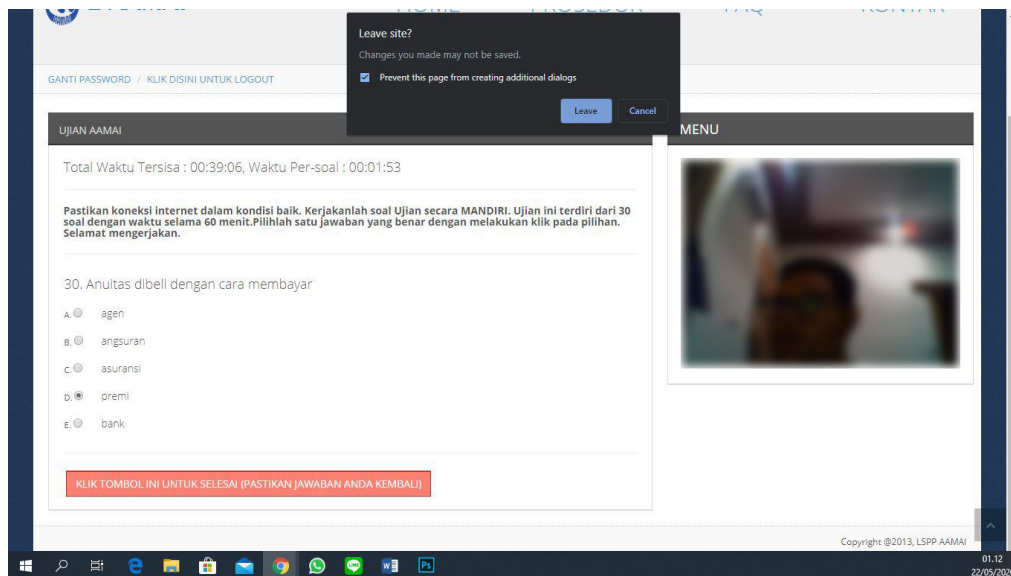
Leave site?

Changes you made may not be saved.

Prevent this page from creating additional dialogs

Leave Cancel

GANTI PASSWORD / KLIK DISINI UNTUK LOGOUT

UJIAN AAMAI

MENU

Total Waktu Tersisa : 00:39:06, Waktu Per-soal : 00:01:53

Pastikan koneksi internet dalam kondisi baik. Kerjakanlah soal Ujian secara MANDIRI. Ujian ini terdiri dari 30 soal dengan waktu selama 60 menit.Pilihlah satu jawaban yang benar dengan melakukan klik pada pilihan. Selamat mengerjakan.

30. Anuitas dibeli dengan cara membayar

A. agen

B. angsuran

C. asuransi

D. premi

E. bank

KLIK TOMBOL INI UNTUK SELESAI (PASTIKAN JAWABAN ANDA KEMBALI)

Copyright @2013, LSPP AAMAI

01.12
22/05/202